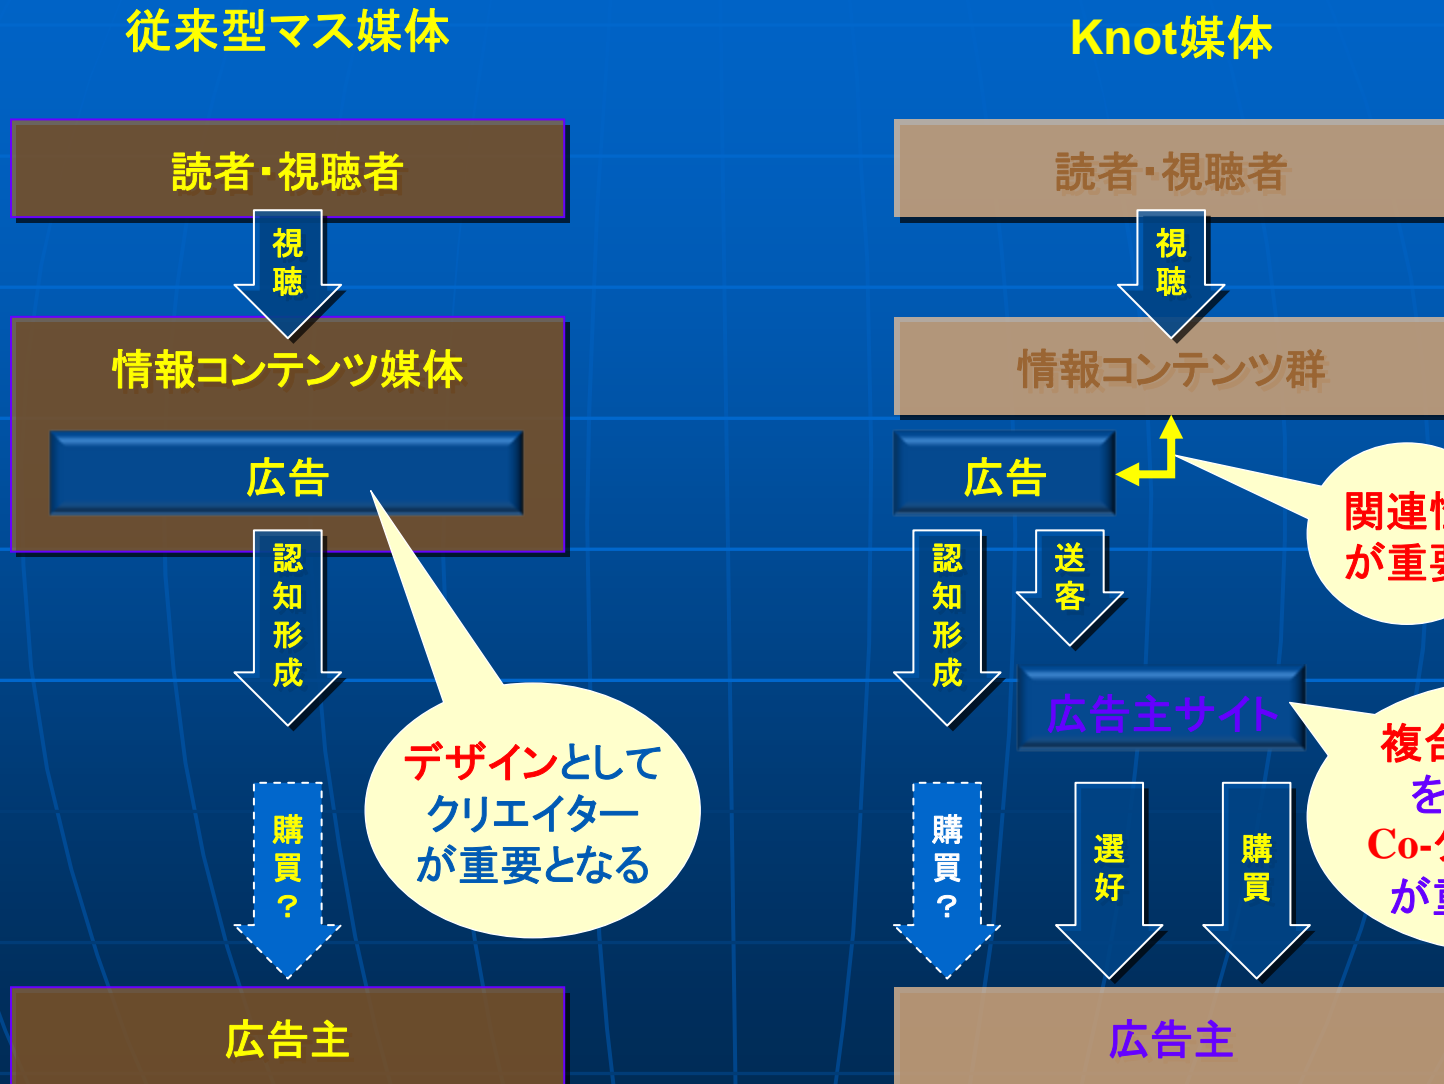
従来型マス媒体

読者・視聴者

視聴

情報コンテンツ媒体

広告

認知形成

デザインとしてクリエイターが重要となる

購買？

広告主

Knot媒体

読者・視聴者

視聴

情報コンテンツ群

広告

関連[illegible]が重要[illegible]

認知形成

送客

広告主サイト

複合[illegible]を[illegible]Co-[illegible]が重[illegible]

購買？

選好

購買

広告主